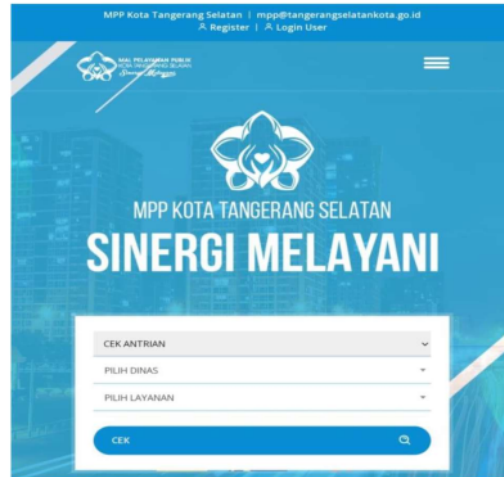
MPP Kota Tangerang Selatan | mpp@tangerangselatankota.go.id
Register | Login User

MAL PELAYANAN PUBLIK
KOTA TANGERANG SELATAN
Sinergi Melayani

MPP KOTA TANGERANG SELATAN
SINERGI MELAYANI

CEK ANTRIAN
PILIH DINAS
PILIH LAYANAN
CEK